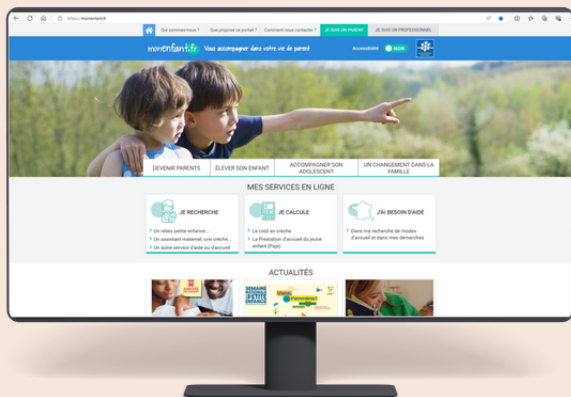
https://monenfant.fr

Qui sommes-nous ? Que propose ce portail ? Comment nous contacter ? JE SUIS UN PARENT JE SUIS UN PROFESSIONNEL

monenfant.fr Vous accompagner dans votre vie de parent

Accessibilité NON

DEVENIR PARENTS
ÉLEVER SON ENFANT
ACCOMPAGNER SON ADOLESCENT
UN CHANGEMENT DANS LA FAMILLE

MES SERVICES EN LIGNE

JE RECHERCHE
Un relais petite enfance...
Un assistant maternel, une crèche...
Un autre service d'aide ou d'accueil

JE CALCULE
Le coût en crèche
La Prestation d'accueil du jeune enfant (Paje)

J'AI BESOIN D'AIDE
Dans ma recherche de modes d'accueil et dans mes démarches

ACTUALITÉS

SEMAINE NATIONALE DE LA PETITE ENFANCE